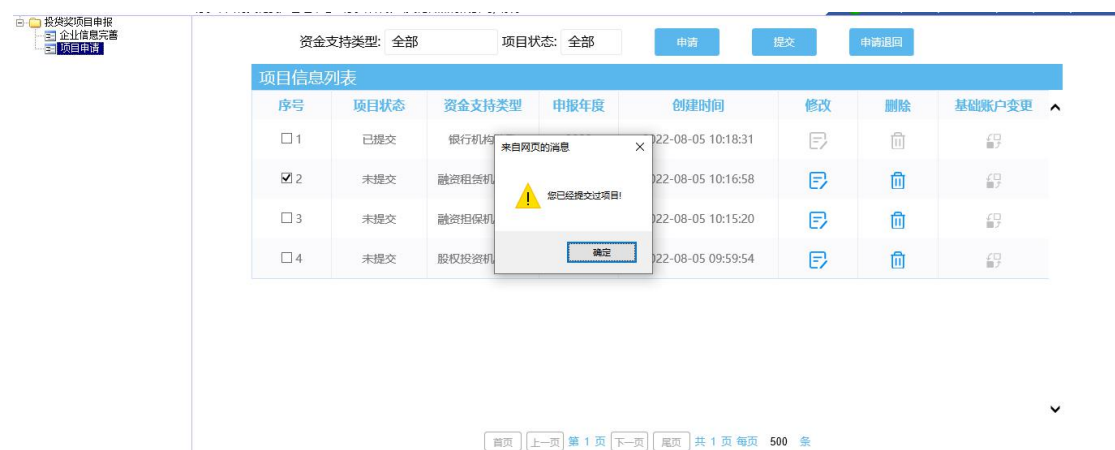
投贷奖项目申报
企业信息完善
项目申请

资金支持类型: 全部
项目状态: 全部
申请
提交
申请退回

项目信息列表

| 序号 | 项目状态 | 资金支持类型 | 申报年度 | 创建时间 | 修改 | 删除 | 基础账户变更 |
|---|---|---|---|---|---|---|---|
| ☐ 1 | 已提交 | 银行机构 | | 2022-08-05 10:18:31 | | | |
| ☑ 2 | 未提交 | 融资租赁机 | | 2022-08-05 10:16:58 | | | |
| ☐ 3 | 未提交 | 融资担保机 | | 2022-08-05 10:15:20 | | | |
| ☐ 4 | 未提交 | 股权投资机 | | 2022-08-05 09:59:54 | | | |

来自网页的消息
您已经提交过项目!
确定

首页 上一页 第 1 页 下一页 尾页 共 1 页 每页 500 条